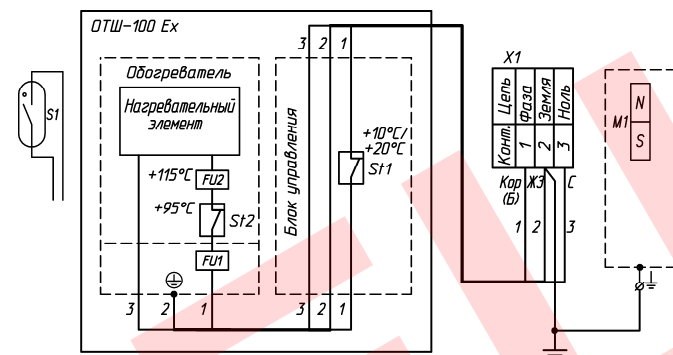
ОТШ-100 Ex

S1

Обогреватель

Нагревательный элемент

+115°С FU2

+95°С St2

FU1

3 2 1

Блок управления

3 2 1

3 2 1

+10°С/ +20°С

St1

X1

| Цепь | Фаза | Земля | Ноль |
|---|---|---|---|
| Конт. | 1 | 2 | 3 |

Кор (Б) ЖЗ С

1 2 3

M1 N S